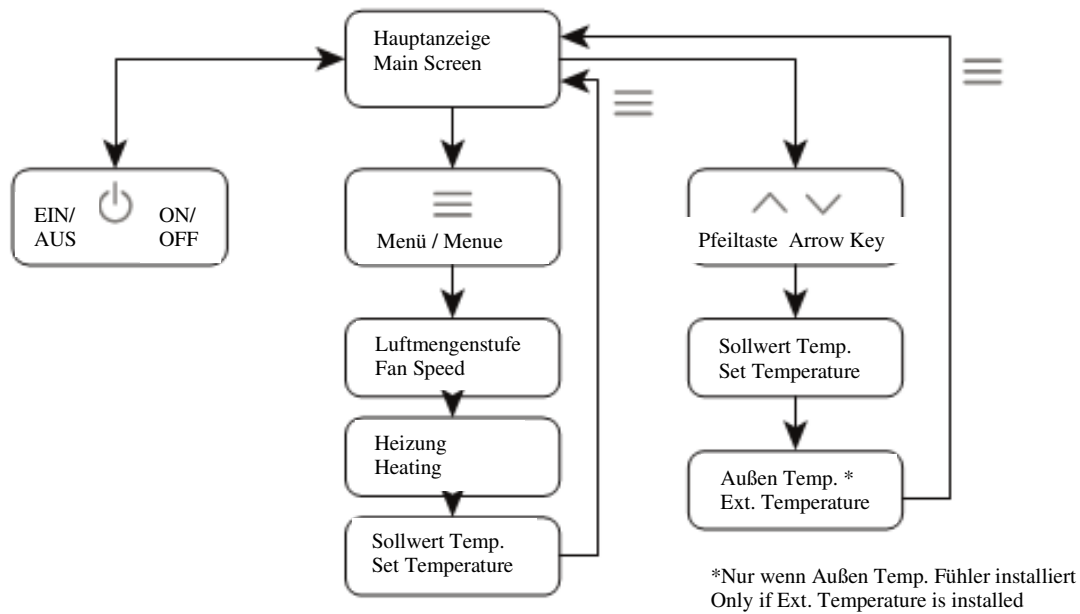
Hauptanzeige
Main Screen

EIN/
AUS

ON/
OFF

Menü / Menue

Luftmengenstufe
Fan Speed

Heizung
Heating

Sollwert Temp.
Set Temperature

Pfeiltaste Arrow Key

Sollwert Temp.
Set Temperature

Außen Temp. *
Ext. Temperature

*Nur wenn Außen Temp. Fühler installiert
Only if Ext. Temperature is installed